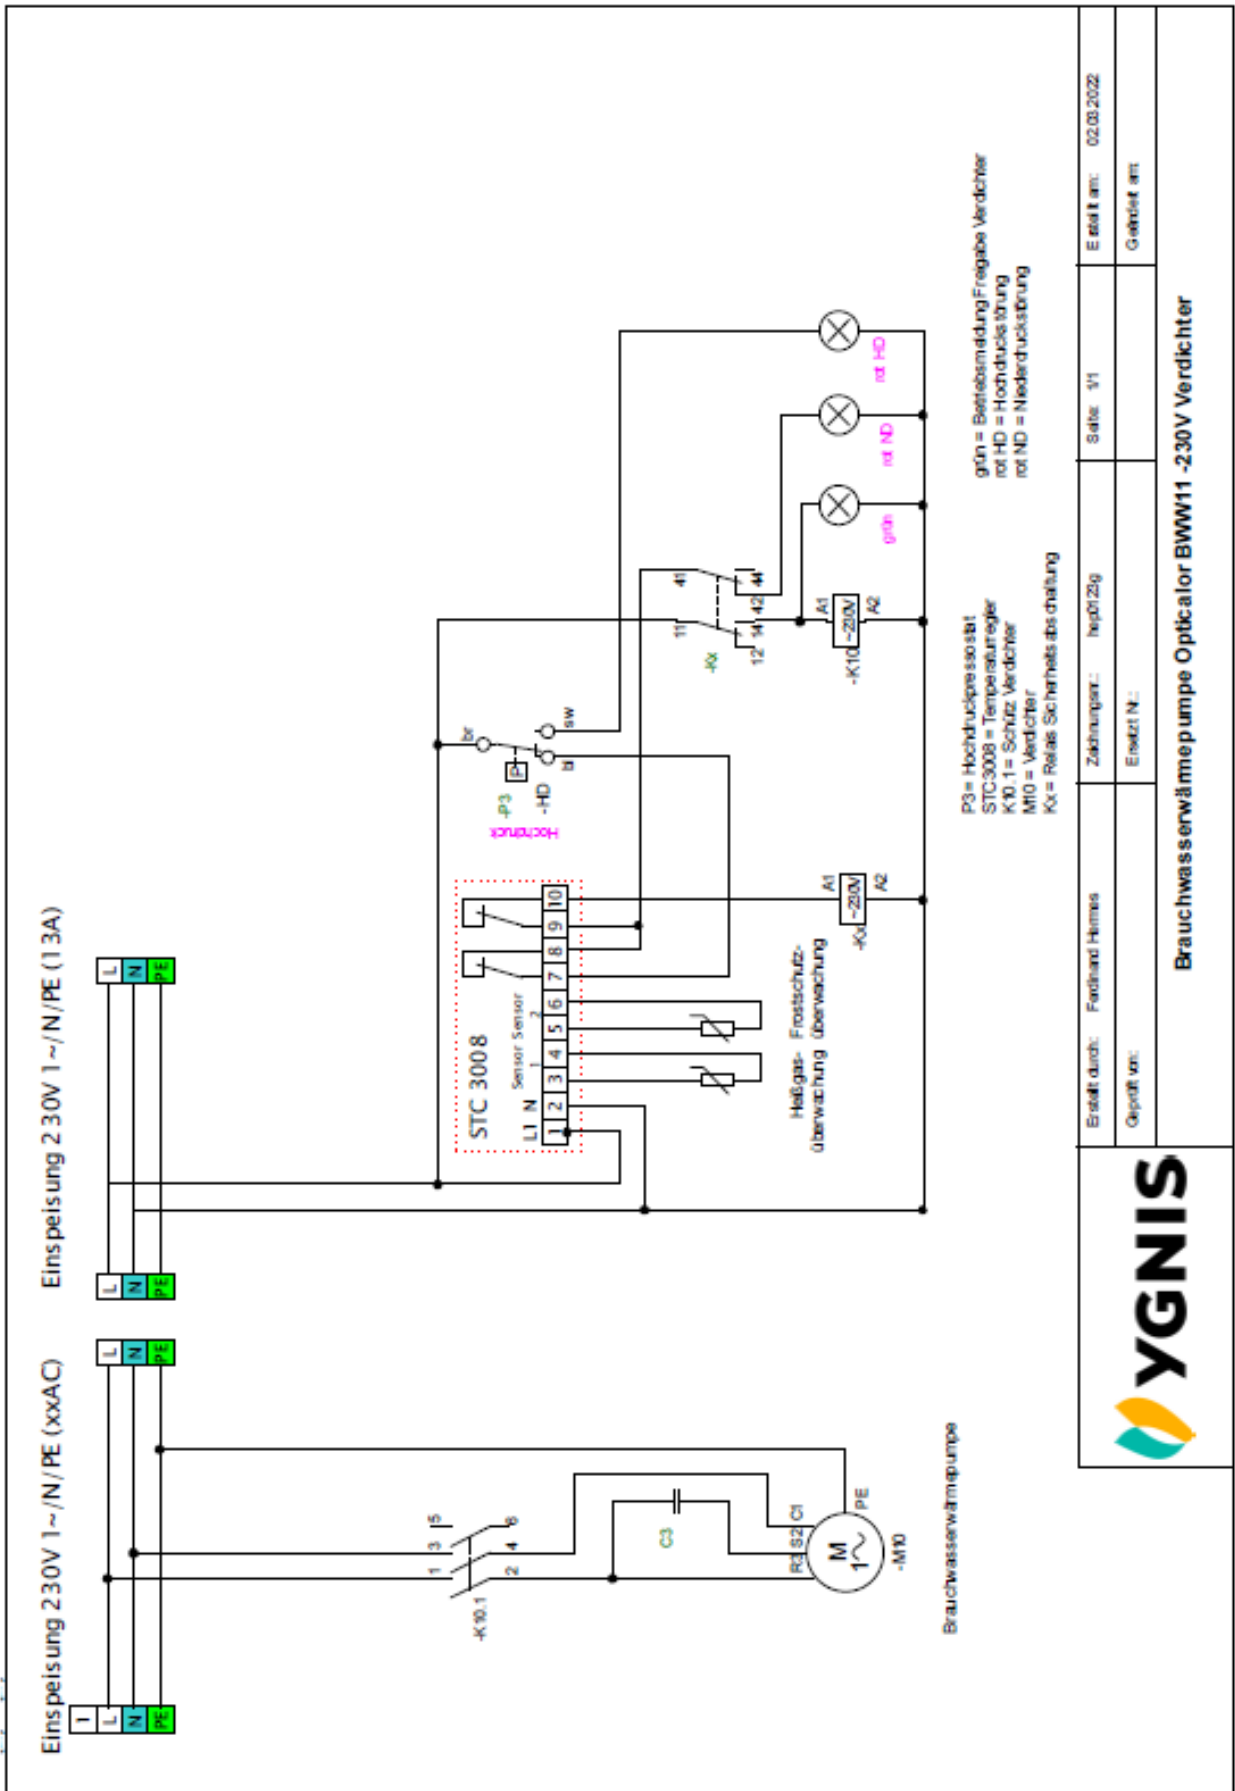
Einspeisung 230V 1~/N/PE (13A)

L N PE

L N PE

Einspeisung 230V 1~/N/PE (xxAC)

L N PE

L N PE

STC 3008

L1 N

Sensor 1

Sensor 2

1 2 3 4 5 6 7 8 9 10

Heißgas-Überwachung

Frostschutz-Überwachung

A1 ~230V A2

-Kx

-P3

-HD

Hochdruck

br

bl

sw

11 12 14

41 42 44

-Kx

A1 ~230V A2

-K10

grün

rot ND

rot HD

1 3 5

2 4 6

-K10.1

C3

R S2 Cl

M 1~

PE

-M10

Brauchwasserwärmepumpe

P3= Hochdruckpressostat
STC3008 = Temperaturregler
K10.1 = Schütz Verdichter
M10 = Verdichter
Kx= Relais Sicherheitsabschaltung

grün = Betriebsmeldung Freigabe Verdichter
rot HD = Hochdruckstörung
rot ND = Niederdruckstörung

YGNIS

Erstellt durch: Ferdinand Hemes

Geprüft von:

Zeichnungsnr.: hsp0123g

Ersetzt N.:

Seite: 1/1

Erstellt am: 02.03.2022

Geändert am:

Brauchwasserwärmepumpe Opticalor BWW11 -230V Verdichter